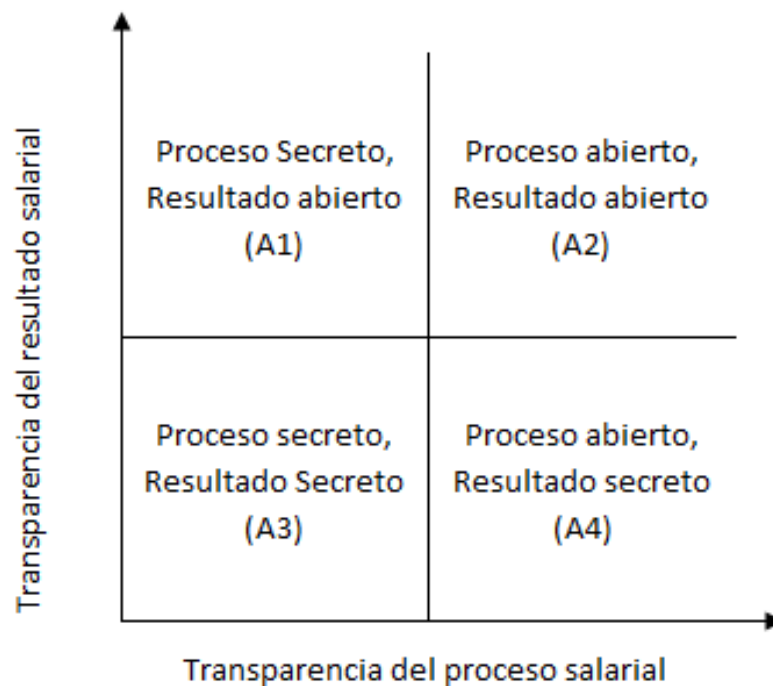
Transparencia del resultado salarial

Proceso Secreto, Resultado abierto (A1)

Proceso abierto, Resultado abierto (A2)

Proceso secreto, Resultado Secreto (A3)

Proceso abierto, Resultado secreto (A4)

Transparencia del proceso salarial